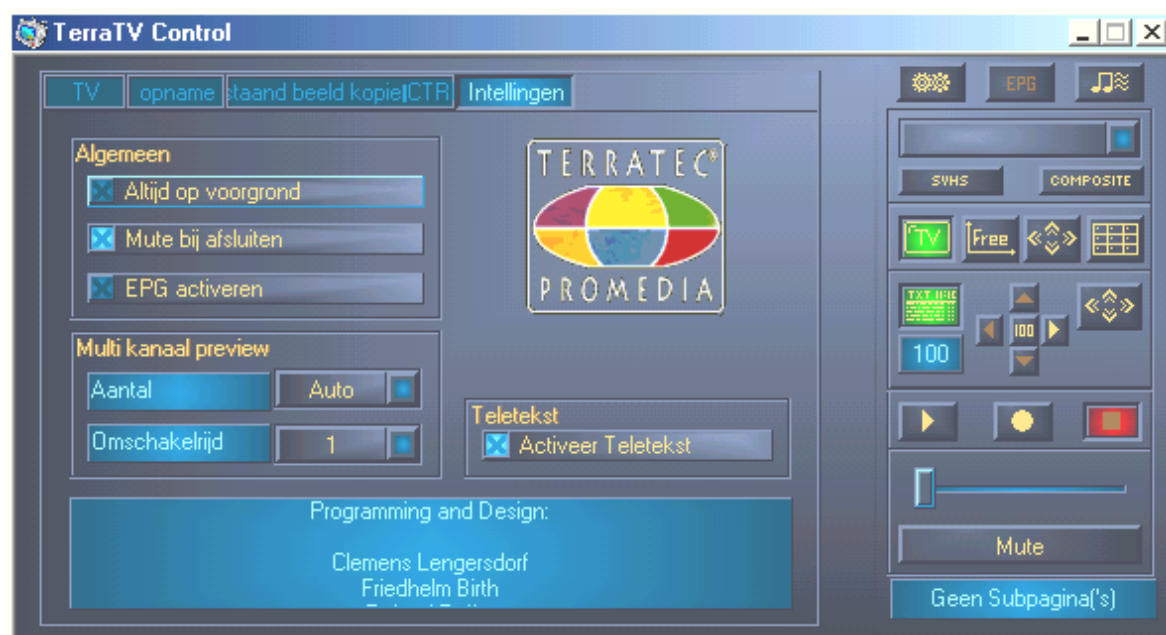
TerraTV Control

TV | opname | staand beeld kopie|CTR | Intellingen

Algemeen
Altijd op voorgrond
Mute bij afsluiten
EPG activeren

TERRATEC®
PROMEDIA

Multi kanaal preview
Aantal | Auto
Omschakelrijd | 1

Teletekst
Activeer Teletekst

Programming and Design:

Clemens Lengersdorf
Friedhelm Birth
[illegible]

EPG
SVHS
COMPOSITE
TV
Free
TXT
100
100
Mute
Geen Subpagina('s)